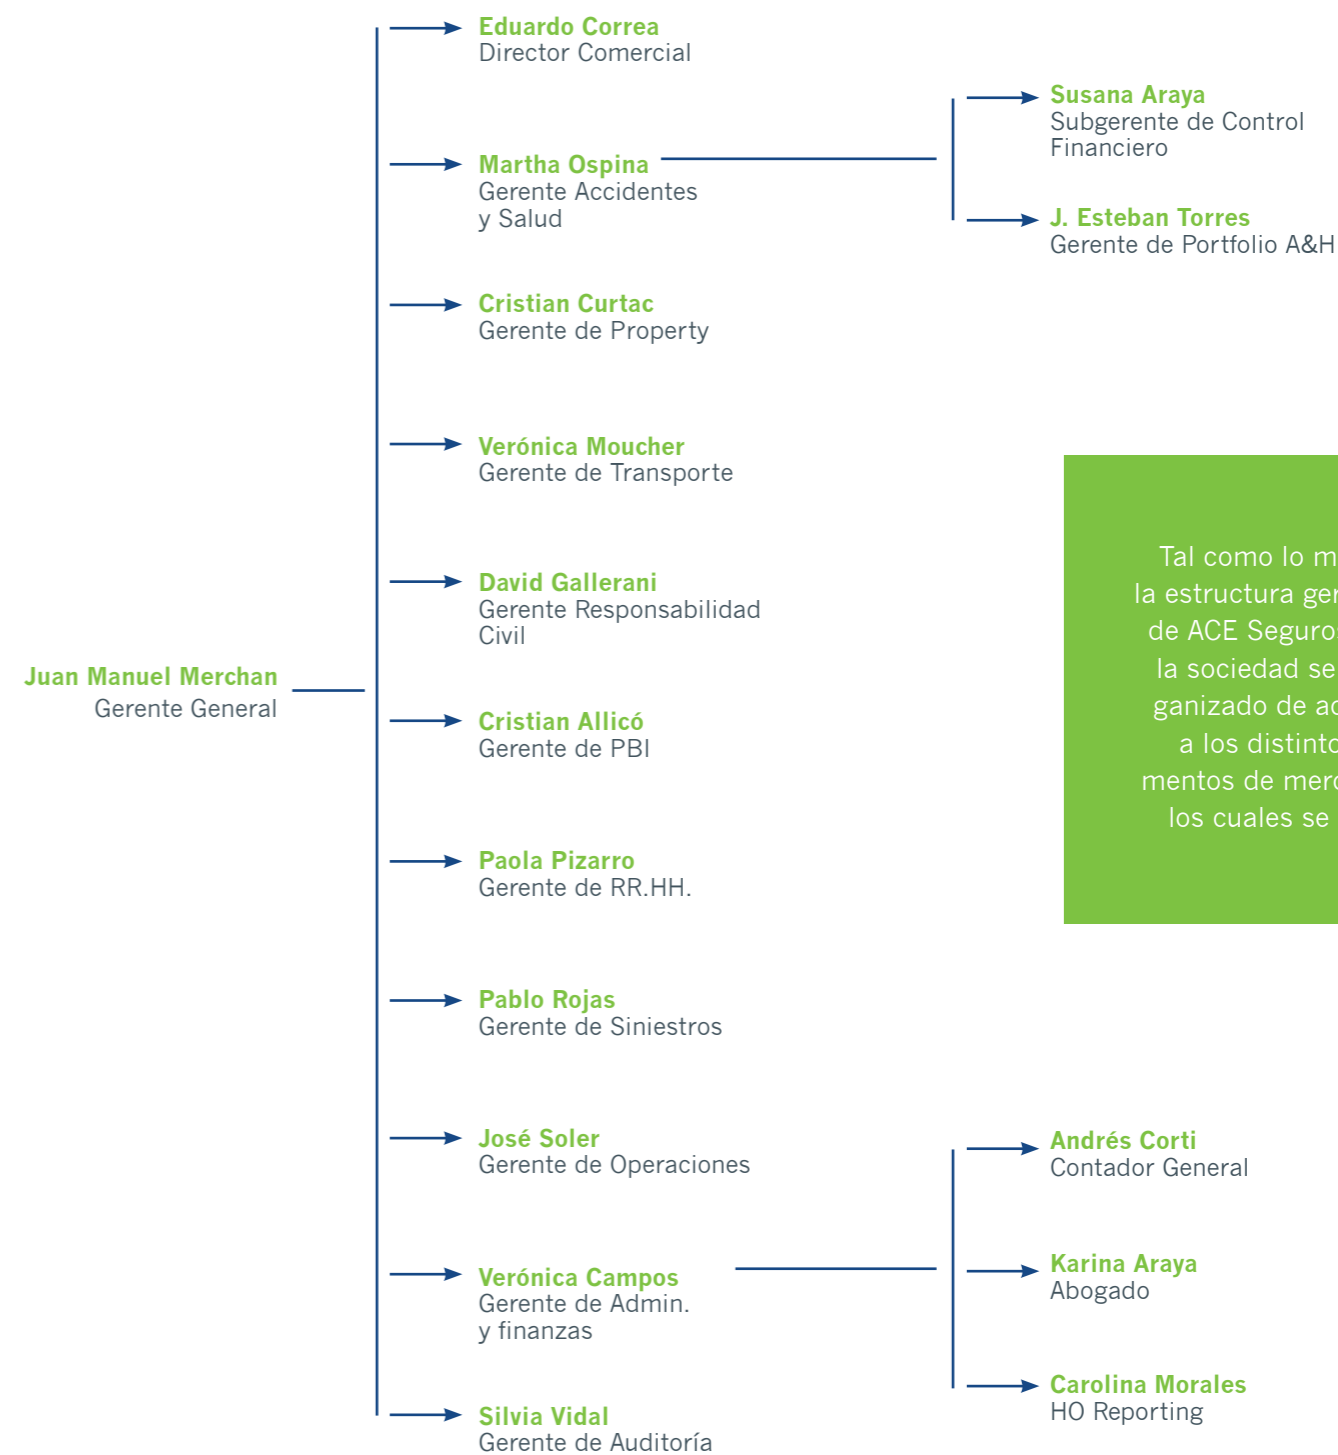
Juan Manuel Merchan
Gerente General

Eduardo Correa
Director Comercial

Martha Ospina
Gerente Accidentes y Salud

Susana Araya
Subgerente de Control Financiero

J. Esteban Torres
Gerente de Portfolio A&H

Cristian Curtac
Gerente de Property

Verónica Moucher
Gerente de Transporte

David Gallerani
Gerente Responsabilidad Civil

Cristian Allicó
Gerente de PBI

Paola Pizarro
Gerente de RR.HH.

Pablo Rojas
Gerente de Siniestros

José Soler
Gerente de Operaciones

Verónica Campos
Gerente de Admin. y finanzas

Andrés Corti
Contador General

Karina Araya
Abogado

Carolina Morales
HO Reporting

Silvia Vidal
Gerente de Auditoría

Tal como lo m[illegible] la estructura ger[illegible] de ACE Seguro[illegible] la sociedad se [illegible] ganizado de ac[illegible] a los distinto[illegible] mentos de merc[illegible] los cuales se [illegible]